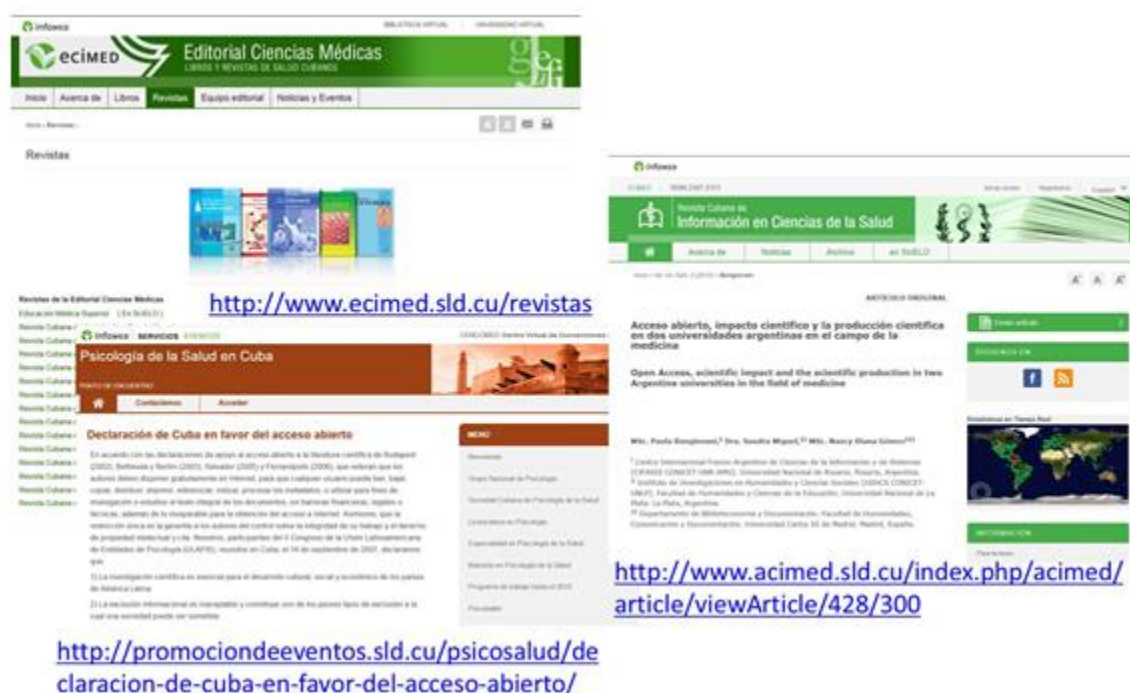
infomed

BIBLIOTECA VIRTUAL | UNIVERSIDAD VIRTUAL

ecimed

Editorial Ciencias Médicas

LIBROS Y REVISTAS DE SALUD CUBANOS

Inicio | Acerca de | Libros | Revistas | Equipo editorial | Noticias y Eventos

Inicio › Revistas ›

Revistas

Revistas de la Editorial Ciencias Médicas

Educación Médica Superior (En SciELO)

Revista Cubana

Revista Cubana

Revista Cubana

Revista Cubana

Revista Cubana

Revista Cubana

Revista Cubana

Revista Cubana

Revista Cubana

Revista Cubana

Revista Cubana

Revista Cubana

http://www.ecimed.sld.cu/revistas

infomed SERVICIOS EVENTOS

Psicología de la Salud en Cuba

Contáctenos | Acceder

Declaración de Cuba en favor del acceso abierto

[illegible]

MENU

http://promociondeeventos.sld.cu/psicosalud/declaracion-de-cuba-en-favor-del-acceso-abierto/

infomed

Revista Cubana de Información en Ciencias de la Salud

Acerca de | Noticias | Archivo | en SciELO

ARTÍCULO ORIGINAL

Acceso abierto, impacto científico y la producción científica en dos universidades argentinas en el campo de la medicina

Open Access, scientific impact and the scientific production in two Argentine universities in the field of medicine

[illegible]

http://www.acimed.sld.cu/index.php/acimed/article/viewArticle/428/300